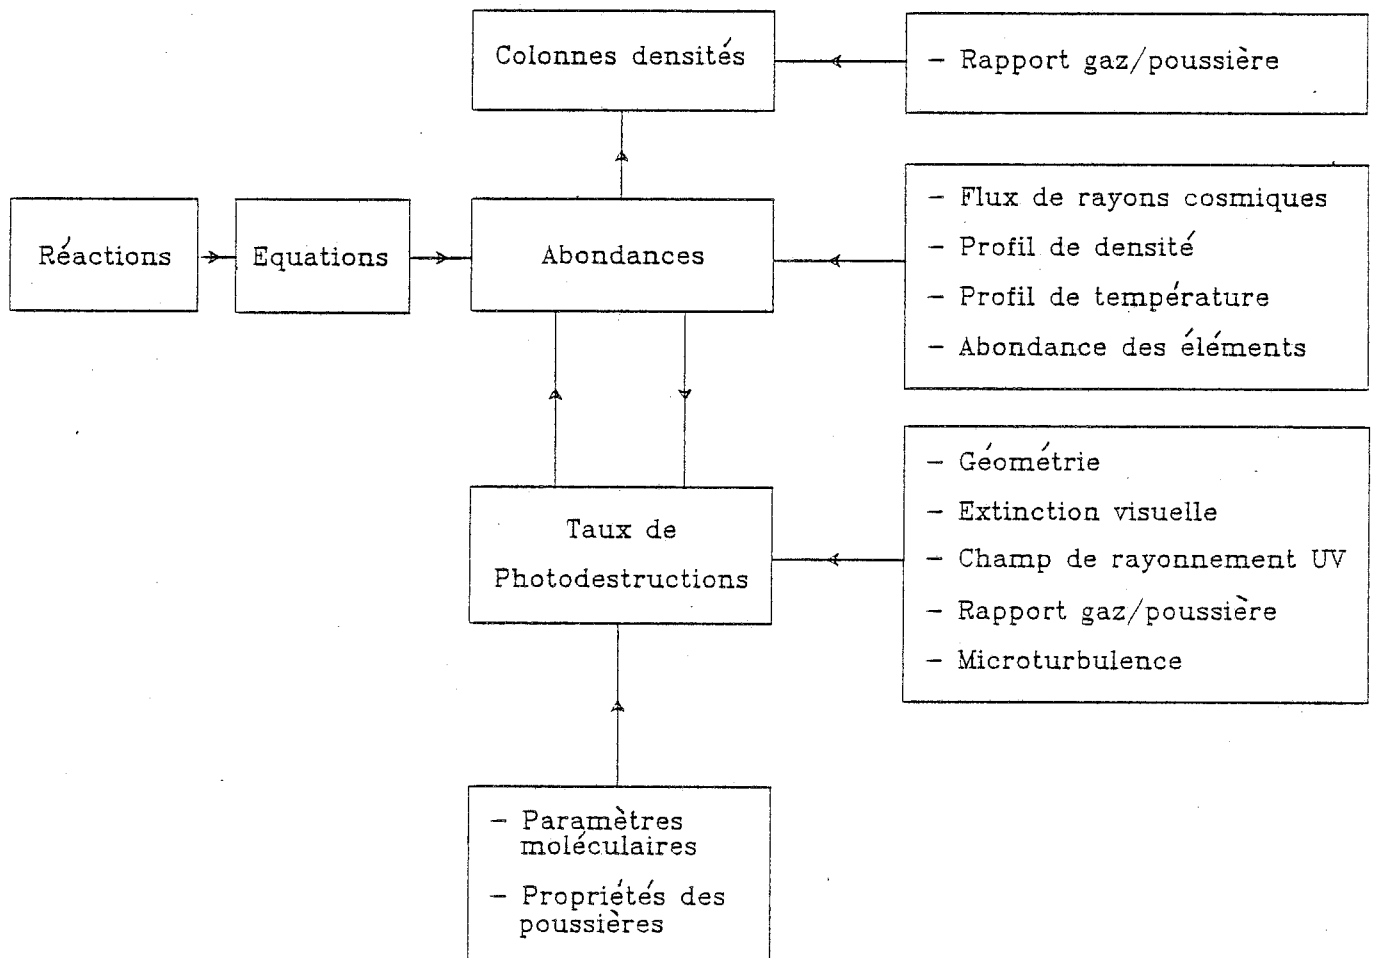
Colonnes densités

- Rapport gaz/poussière

Réactions

Equations

Abondances

- Flux de rayons cosmiques
- Profil de densité
- Profil de température
- Abondance des éléments

Taux de Photodestructions

- Géométrie
- Extinction visuelle
- Champ de rayonnement UV
- Rapport gaz/poussière
- Microturbulence

- Paramètres moléculaires
- Propriétés des poussières